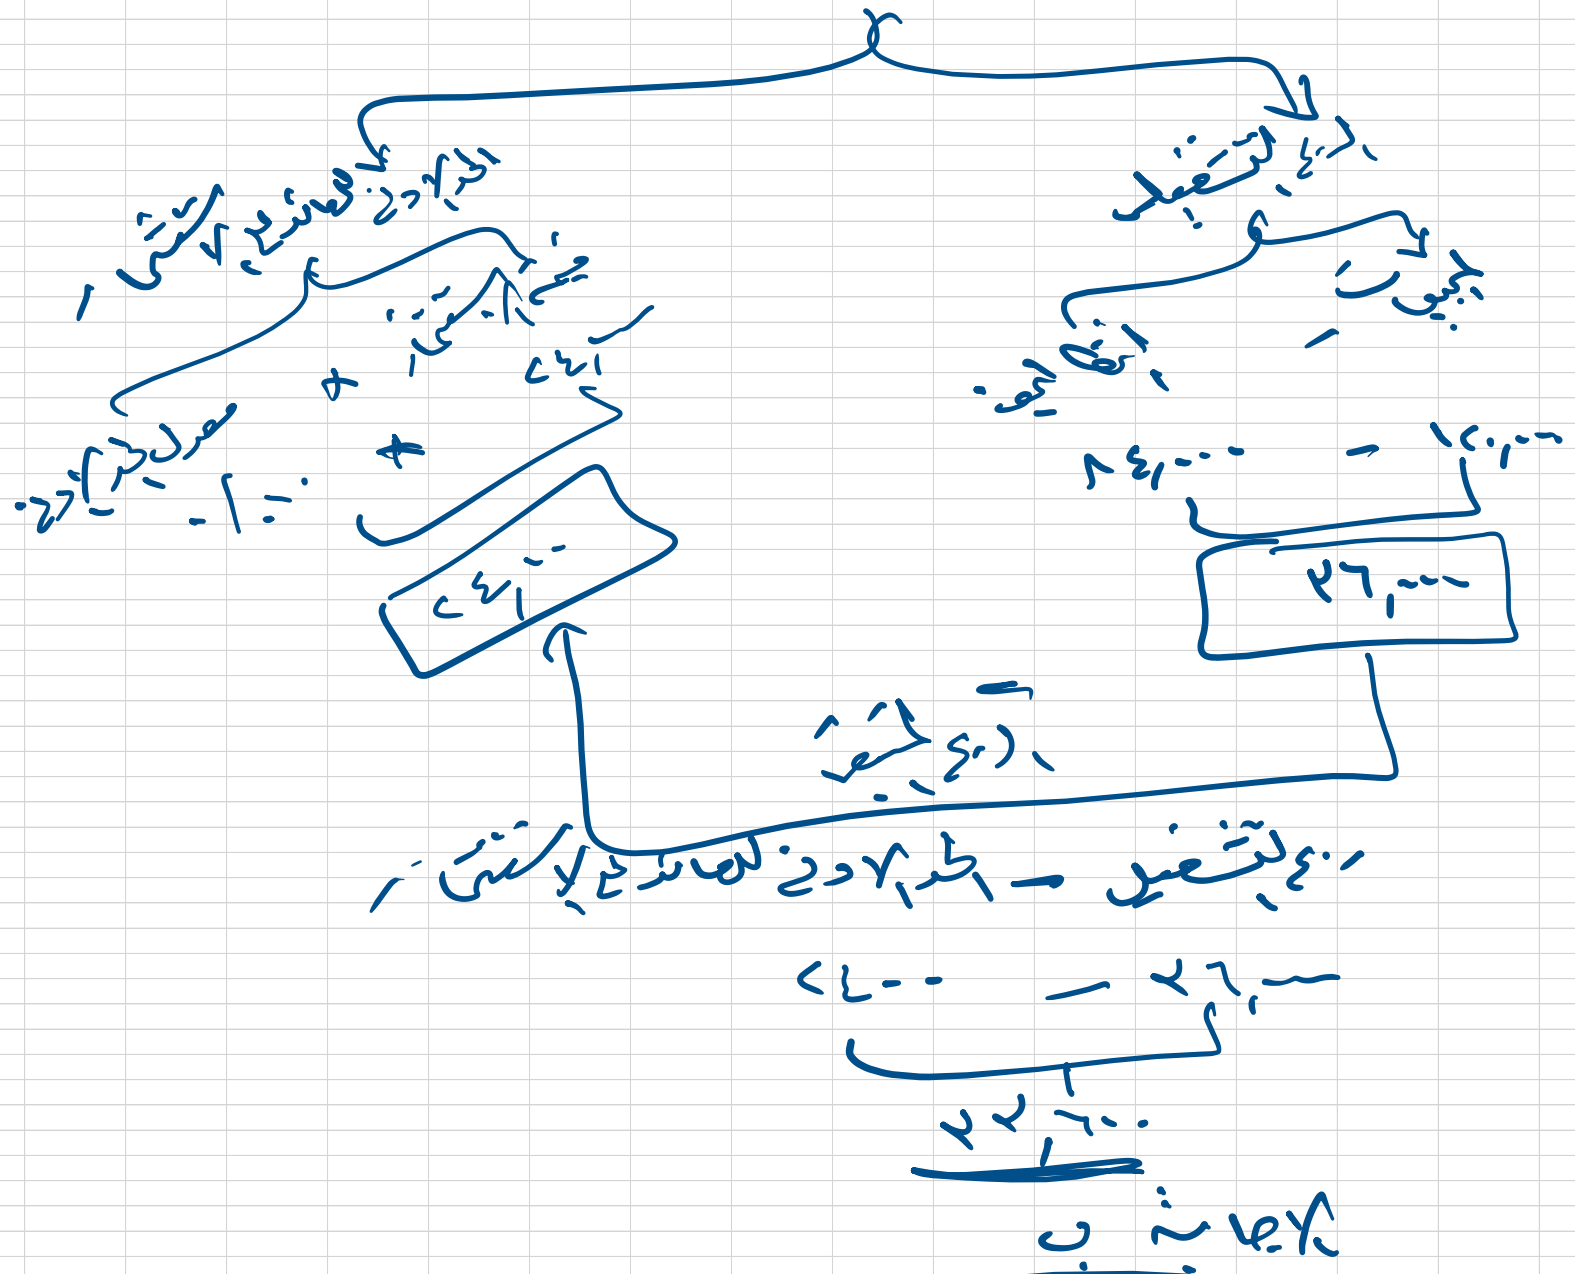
١- الربح التشغيلي

مجمل الربح - المصاريف التشغيلية

١٢٠,٠٠٠ - ٨٤,٠٠٠

٣٦,٠٠٠

٢- الربح الإيرادي أو العائد من الاستثمار

مجموع الاستثمار × معدل العائد

٢٤٠,٠٠٠ × ١٠٪

٢٤,٠٠٠

٣- الربح المتبقي

الربح التشغيلي - العائد من الاستثمار

٣٦,٠٠٠ - ٢٤,٠٠٠

١٢,٠٠٠

الإجابة ب